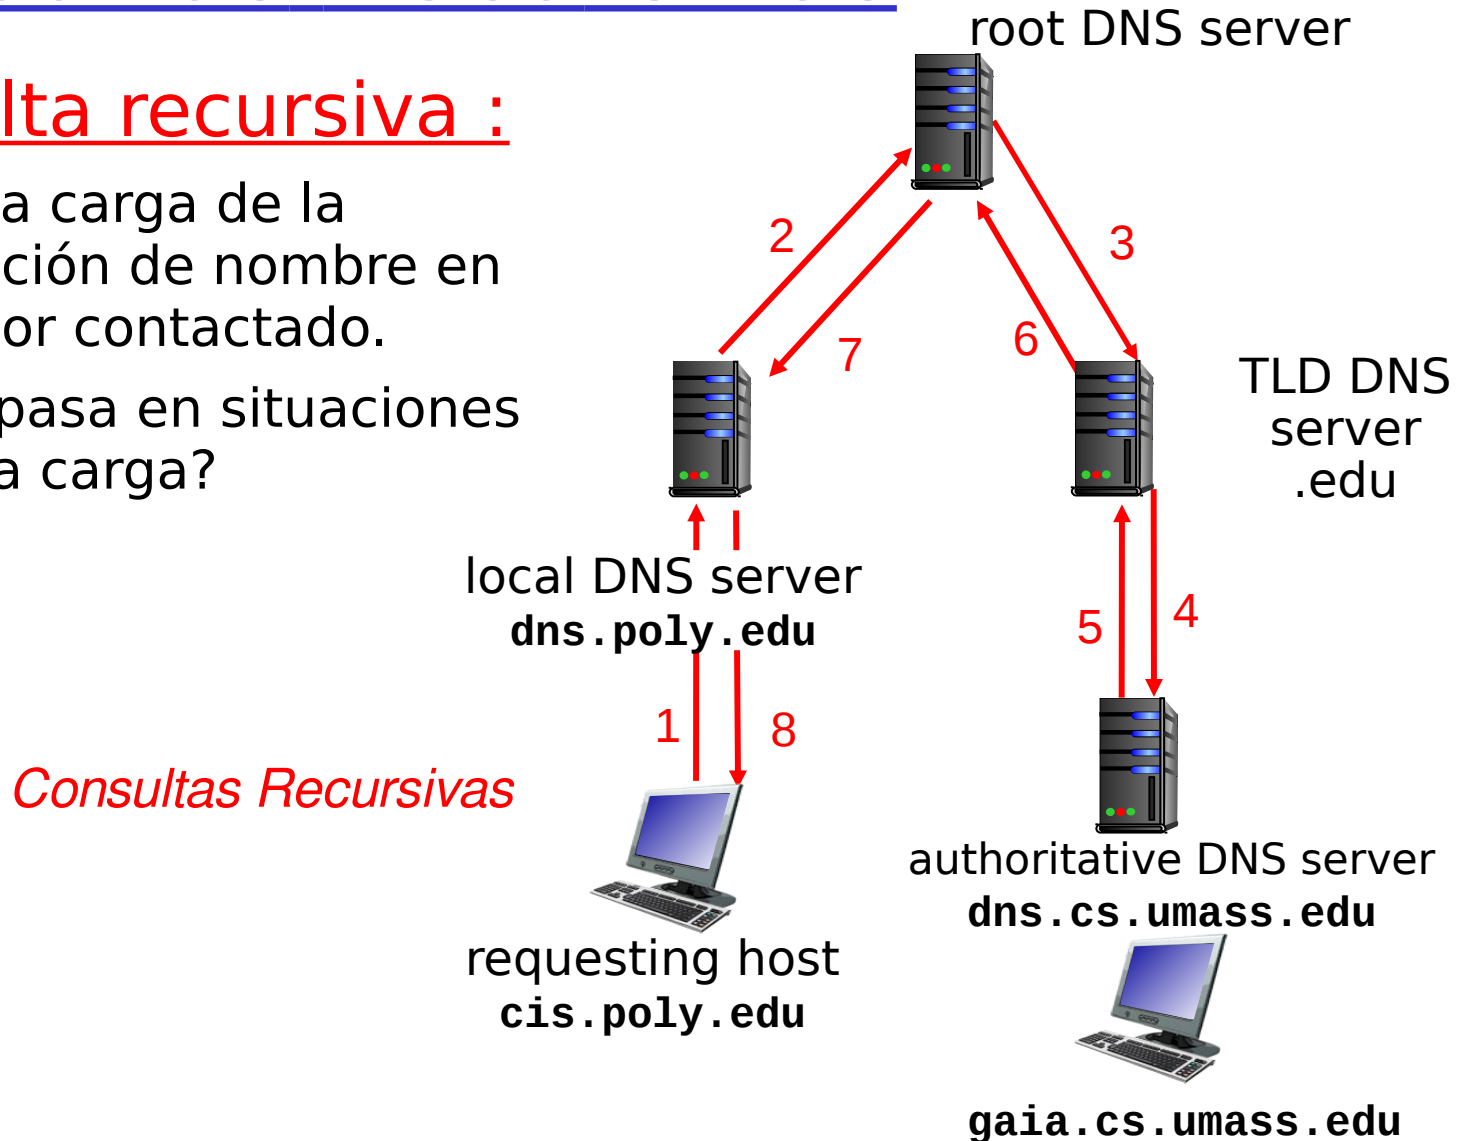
lta recursiva :

a carga de la ción de nombre en or contactado.

pasa en situaciones a carga?

root DNS server

2

3

7

6

TLD DNS server .edu

local DNS server
dns.poly.edu

5

4

1

8

Consultas Recursivas

authoritative DNS server
dns.cs.umass.edu

requesting host
cis.poly.edu

gaia.cs.umass.edu